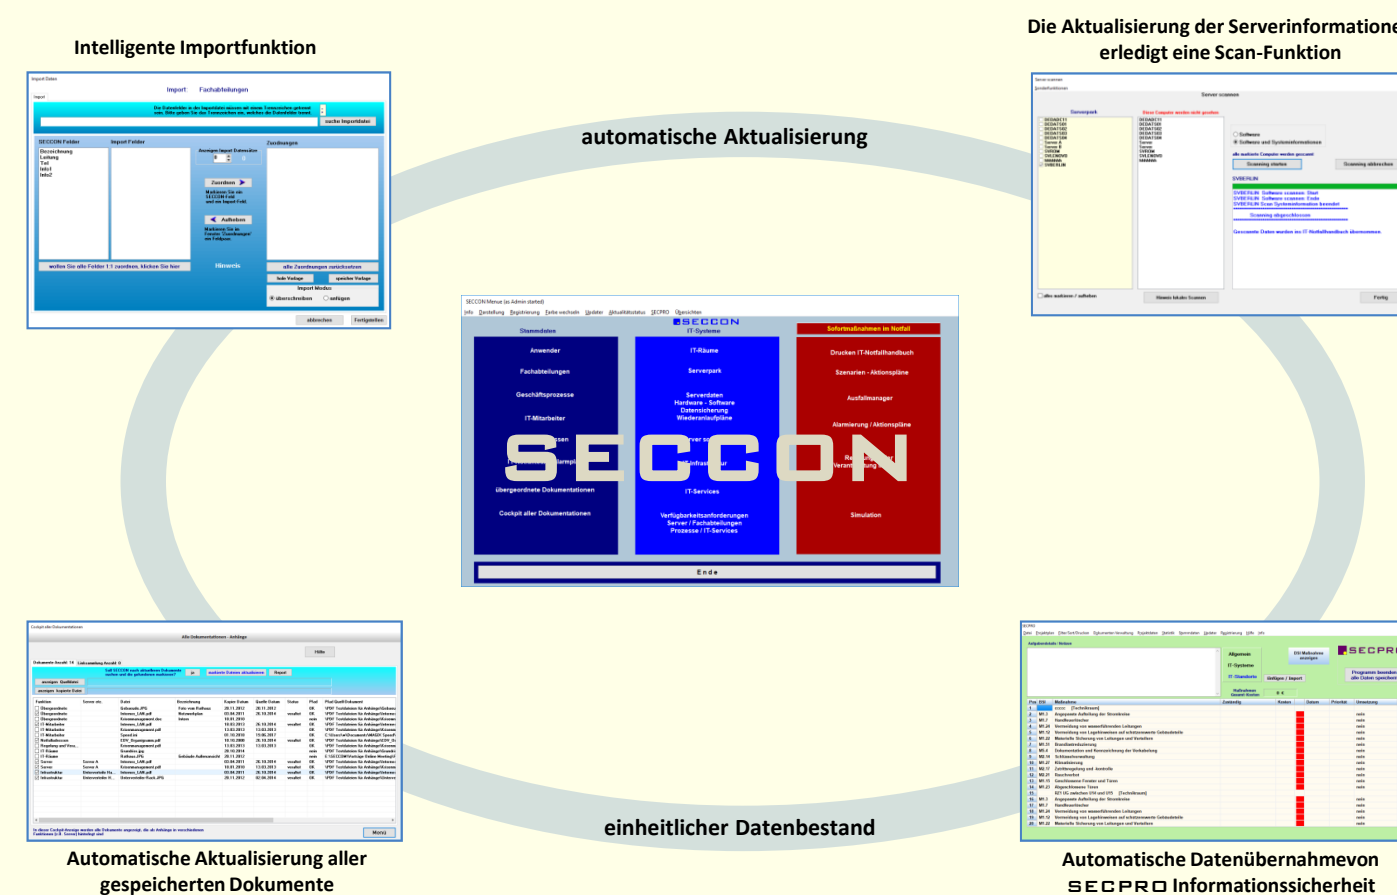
Intelligente Importfunktion

Die Aktualisierung der Serverinformationen erledigt eine Scan-Funktion

automatische Aktualisierung

Import Fachabteilungen

Die Datenfelder in der Importdatei müssen mit einem Trennzeichen getrennt sein. Bitte geben Sie das Trennzeichen ein, welches die Datenfelder trennt.

suche Importdatei

SECCON Felder

Import Felder

Zuordnungen

Bezeichnung
Leitung
Tel
Info1
Info2

Anzeige Import Datensätze

Zuordnen

Aufheben

wollen Sie alle Felder 1:1 zuordnen, klicken Sie hier

Hinweis

alle Zuordnungen zurücksetzen

lade Vorlage

speicher Vorlage

Import Modus

überschreiben

anfügen

abbrechen

Fertigstellen

Server scannen

Serverpark

Software

Software und Systeminformationen

Scanning starten

Scanning abbrechen

Scanning abgeschlossen

Gescannte Daten werden ins IT-Notfallhandbuch übernommen.

alles markieren / aufheben

Fertig

SECCON Menue (as Admin started)

Info Darstellung Registrierung Farbe wechseln Update Aktualitätsstatus SECPRO Übersichten

SECCON

Stammdaten

IT-Systeme

Sofortmaßnahmen im Notfall

Anwender

Fachabteilungen

Geschäftsprozesse

IT-Mitarbeiter

übergeordnete Dokumentationen

Cockpit aller Dokumentationen

IT-Räume

Serverpark

Serverdaten Hardware - Software Datensicherung Wiederanlaufpläne

IT-Services

Verfügbarkeitsanforderungen Server / Fachabteilungen Prozesse / IT-Services

Drucken IT-Notfallhandbuch

Szenarien - Aktionspläne

Ausfallmanager

Alarmierung / Aktionspläne

Simulation

Ende

SECCON

Alle Dokumentationen - Anhänge

Hilfe

Menü

einheitlicher Datenbestand

SECPRO

Automatische Aktualisierung aller gespeicherten Dokumente

Automatische Datenübernahmevon SECPRO Informationssicherheit